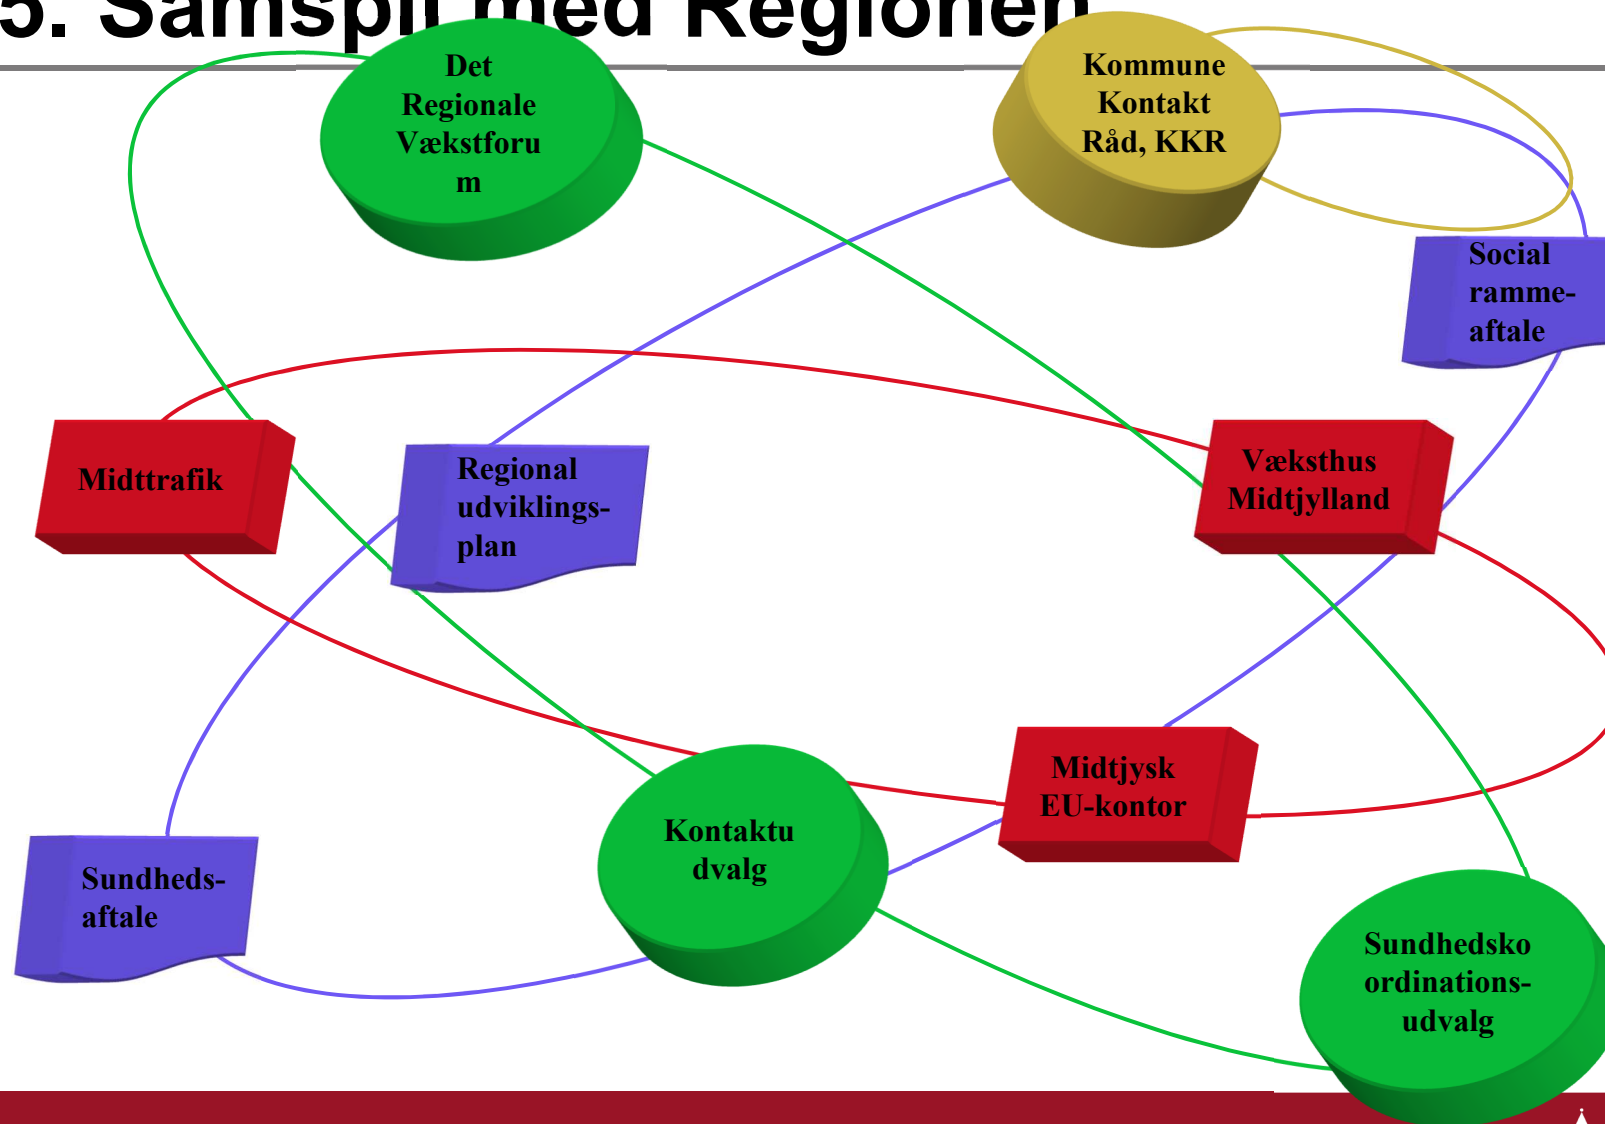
5. Samspil med Regionen

Det Regionale Vækstforum

Kommune Kontakt Råd, KKR

Social ramme-aftale

Midttrafik

Regional udviklings-plan

Væksthus Midtjylland

Midtjysk EU-kontor

Kontaktudvalg

Sundheds-aftale

Sundhedskoordinations-udvalg